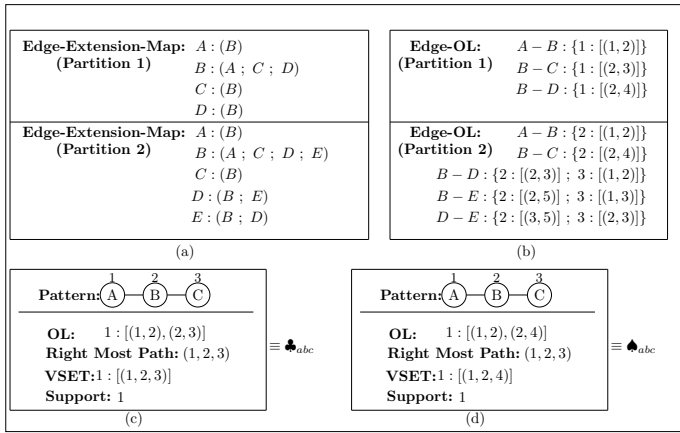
**Edge-Extension-Map:** $A : (B)$
**(Partition 1)** $B : (A\ ;\ C\ ;\ D)$
$C : (B)$
$D : (B)$

**Edge-Extension-Map:** $A : (B)$
**(Partition 2)** $B : (A\ ;\ C\ ;\ D\ ;\ E)$
$C : (B)$
$D : (B\ ;\ E)$
$E : (B\ ;\ D)$

(a)

**Edge-OL:** $A - B : \{1 : [(1,2)]\}$
**(Partition 1)** $B - C : \{1 : [(2,3)]\}$
$B - D : \{1 : [(2,4)]\}$

**Edge-OL:** $A - B : \{2 : [(1,2)]\}$
**(Partition 2)** $B - C : \{2 : [(2,4)]\}$
$B - D : \{2 : [(2,3)]\ ;\ 3 : [(1,2)]\}$
$B - E : \{2 : [(2,5)]\ ;\ 3 : [(1,3)]\}$
$D - E : \{2 : [(3,5)]\ ;\ 3 : [(2,3)]\}$

(b)

**Pattern:** 1 A — 2 B — 3 C
**OL:** $1 : [(1,2),(2,3)]$
**Right Most Path:** $(1,2,3)$
**VSET:** $1 : [(1,2,3)]$
**Support:** 1
$\equiv \clubsuit_{abc}$

(c)

**Pattern:** 1 A — 2 B — 3 C
**OL:** $1 : [(1,2),(2,4)]$
**Right Most Path:** $(1,2,3)$
**VSET:** $1 : [(1,2,4)]$
**Support:** 1
$\equiv \spadesuit_{abc}$

(d)